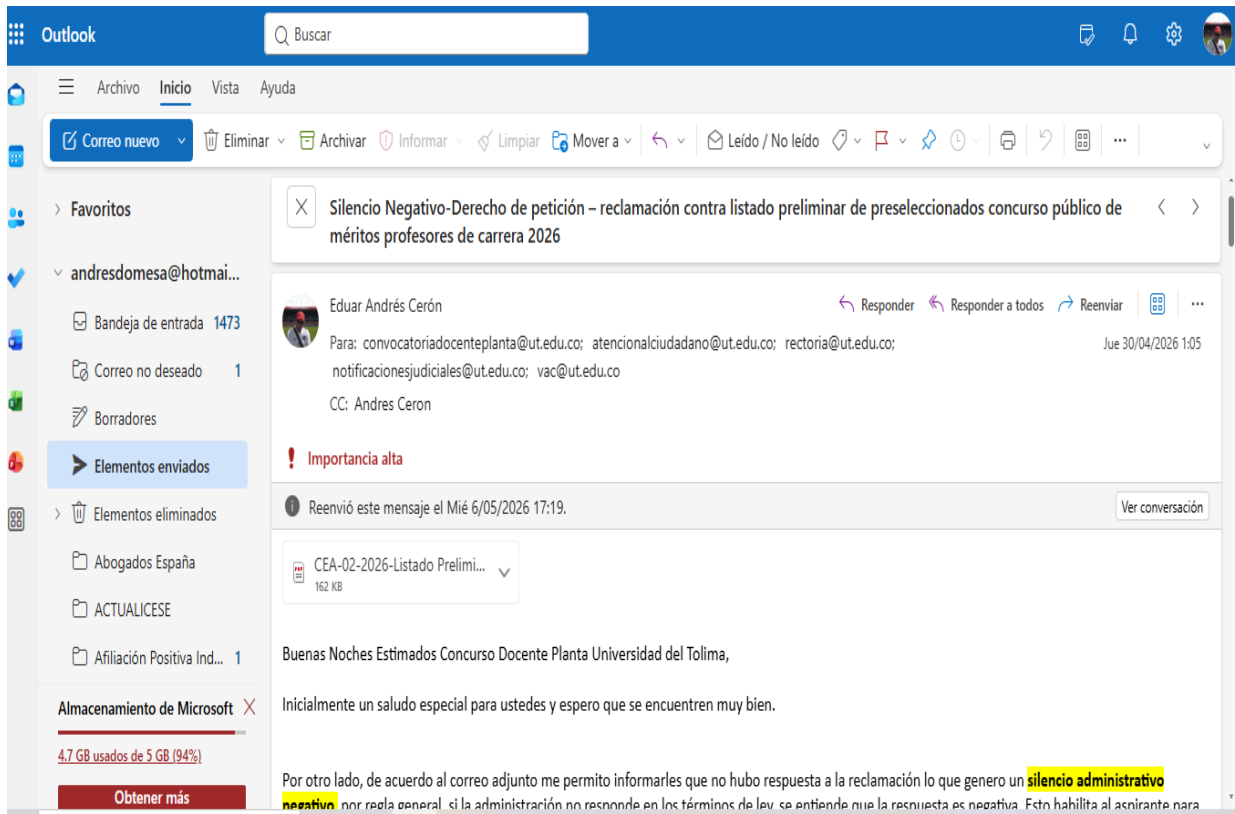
Outlook

Buscar

Archivo Inicio Vista Ayuda

Correo nuevo | Eliminar | Archivar | Informar | Limpiar | Mover a | Leído / No leído | ...

Favoritos

andresdomesa@hotmai...

Bandeja de entrada 1473

Correo no deseado 1

Borradores

Elementos enviados

Elementos eliminados

Abogados España

ACTUALICESE

Afiliación Positiva Ind... 1

Almacenamiento de Microsoft

4.7 GB usados de 5 GB (94%)

Obtener más

Silencio Negativo-Derecho de petición – reclamación contra listado preliminar de preseleccionados concurso público de méritos profesores de carrera 2026

Eduar Andrés Cerón

Responder Responder a todos Reenviar ...

Para: convocatoriadocenteplanta@ut.edu.co; atencionalciudadano@ut.edu.co; rectoria@ut.edu.co; notificacionesjudiciales@ut.edu.co; vac@ut.edu.co

Jue 30/04/2026 1:05

CC: Andres Ceron

Importancia alta

Reenvió este mensaje el Mié 6/05/2026 17:19.

Ver conversación

CEA-02-2026-Listado Prelimi...
162 KB

Buenas Noches Estimados Concurso Docente Planta Universidad del Tolima,

Inicialmente un saludo especial para ustedes y espero que se encuentren muy bien.

Por otro lado, de acuerdo al correo adjunto me permito informarles que no hubo respuesta a la reclamación lo que genero un silencio administrativo negativo, por regla general, si la administración no responde en los términos de ley, se entiende que la respuesta es negativa. Esto habilita al aspirante para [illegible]